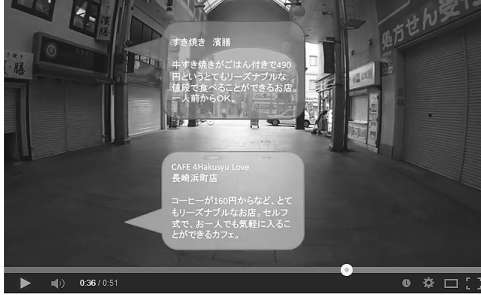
すき焼き 濱膳

牛すき焼きがごはん付きで490円というとてもリーズナブルな値段で食べることができるお店。一人前からOK。

CAFE 4Hakusyu Love
長崎浜町店

コーヒーが160円からなど、とてもリーズナブルなお店。セルフ式で、お一人でも気軽に入ることができるカフェ。

処方せん受

0:36 / 0:51